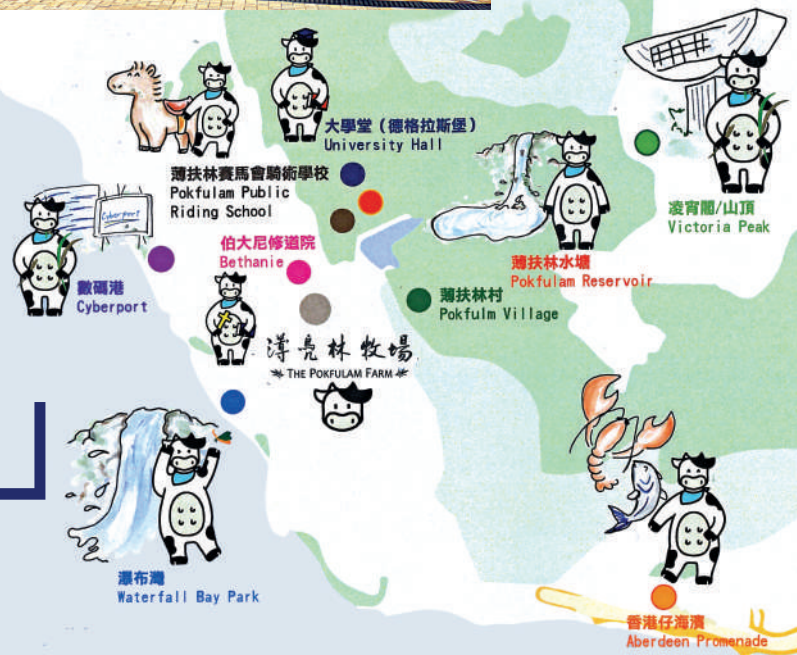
大學堂（德格拉斯堡）
University Hall

薄扶林賽馬會騎術學校
Pokfulam Public Riding School

Cyberport

數碼港
Cyberport

伯大尼修道院
Bethanie

凌霄閣/山頂
Victoria Peak

薄扶林水塘
Pokfulam Reservoir

薄扶林村
Pokfulm Village

薄鳧林牧場
THE POKFULAM FARM

瀑布灣
Waterfall Bay Park

香港仔海濱
Aberdeen Promenade